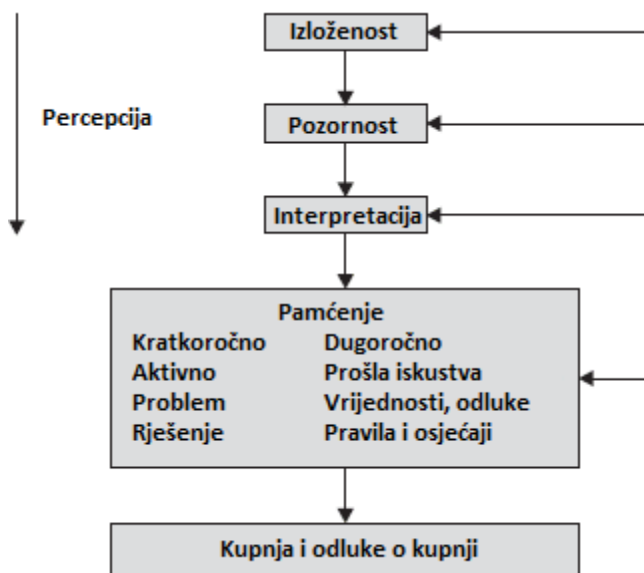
Percepcija

Izloženost

Pozornost

Interpretacija

Pamćenje

| Kratkoročno | Dugoročno |
|---|---|
| Aktivno | Prošla iskustva |
| Problem | Vrijednosti, odluke |
| Rješenje | Pravila i osjećaji |

Kupnja i odluke o kupnji